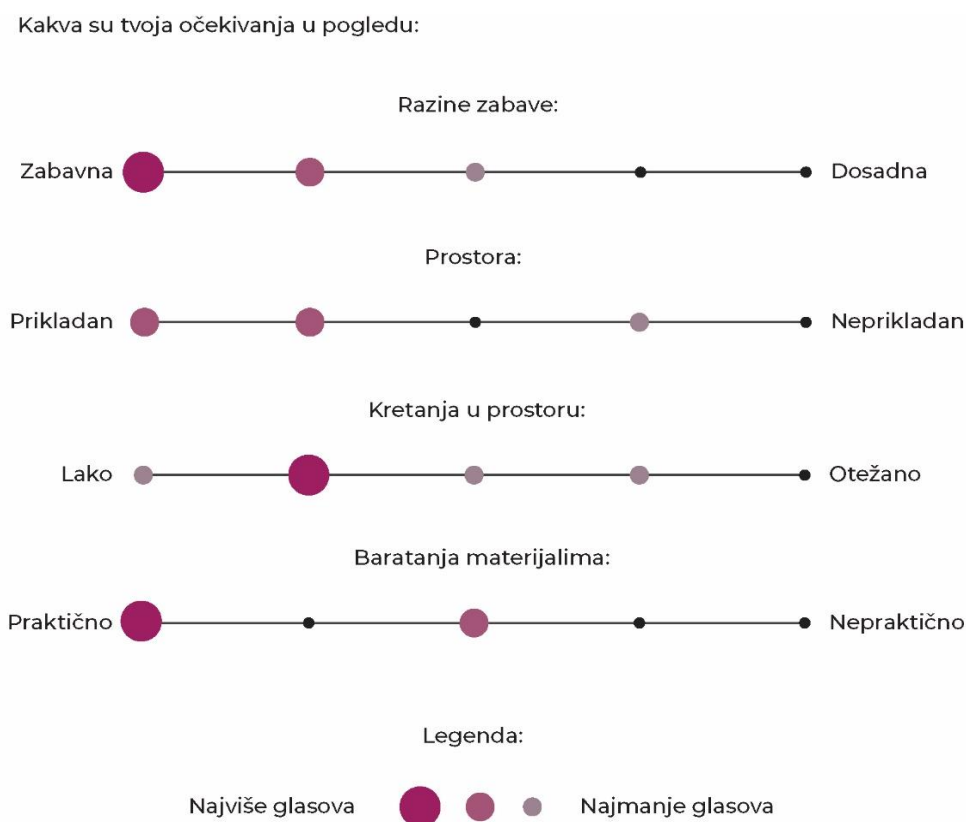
Kakva su tvoja očekivanja u pogledu:

Razine zabave:

Zabavna Dosadna

Prostora:

Prikladan Neprikladan

Kretanja u prostoru:

Lako Otežano

Baratanja materijalima:

Praktično Nepraktično

Legenda:

Najviše glasova Najmanje glasova